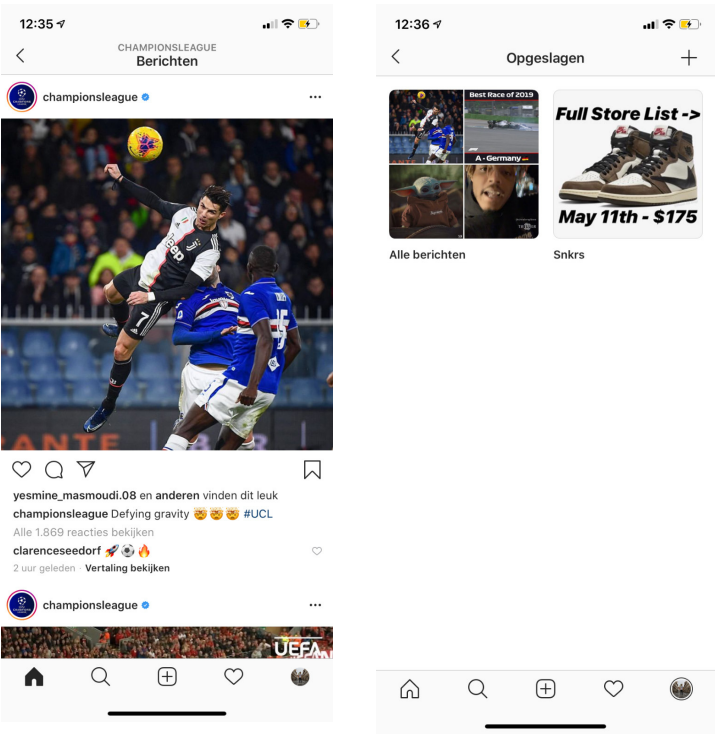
12:35

CHAMPIONSLEAGUE
Berichten

championsleague

yesmine_masmoudi.08 en anderen vinden dit leuk
championsleague Defying gravity 🤯🤯🤯 #UCL
Alle 1.869 reacties bekijken
clarenceseedorf 🚀⚽🔥
2 uur geleden · Vertaling bekijken

championsleague

UEFA

12:36

Opgeslagen

Best Race of 2019
A - Germany
Full Store List ->
May 11th - $175

Alle berichten
Snkrs